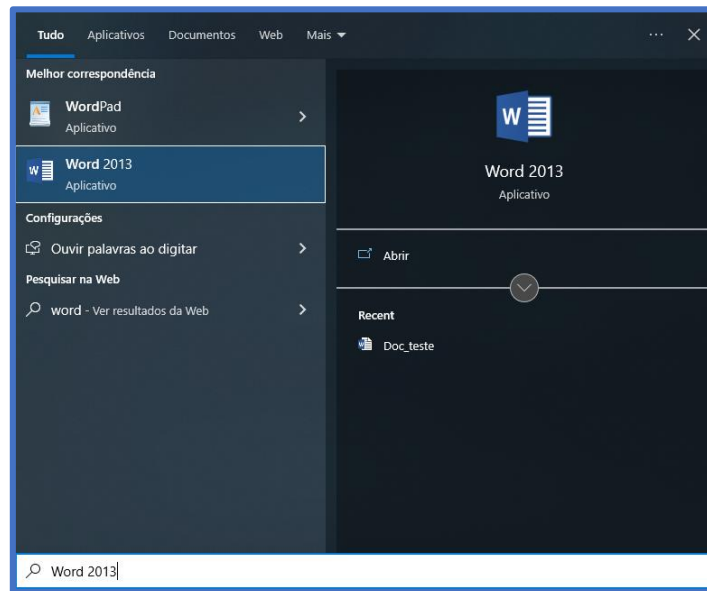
Tudo Aplicativos Documentos Web Mais ▾ ··· ✕

Melhor correspondência

WordPad
Aplicativo

Word 2013
Aplicativo

Configurações

Ouvir palavras ao digitar

Pesquisar na Web

word - Ver resultados da Web

Word 2013
Aplicativo

Abrir

Recent

Doc_teste

Word 2013